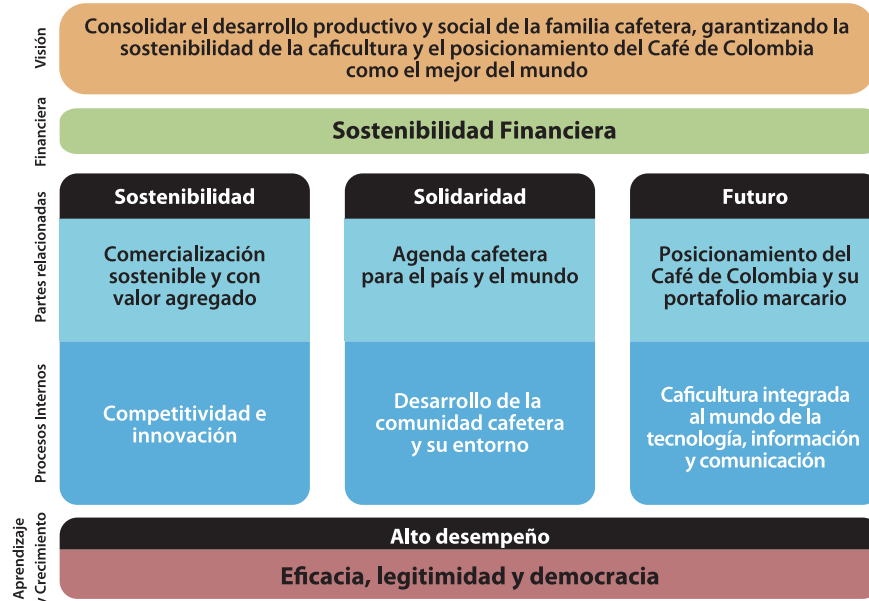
Visión

Consolidar el desarrollo productivo y social de la familia cafetera, garantizando la sostenibilidad de la caficultura y el posicionamiento del Café de Colombia como el mejor del mundo

Financiera

Sostenibilidad Financiera

Partes relacionadas

Sostenibilidad

Comercialización sostenible y con valor agregado

Solidaridad

Agenda cafetera para el país y el mundo

Futuro

Posicionamiento del Café de Colombia y su portafolio marcario

Procesos Internos

Competitividad e innovación

Desarrollo de la comunidad cafetera y su entorno

Caficultura integrada al mundo de la tecnología, información y comunicación

Aprendizaje y Crecimiento

Alto desempeño

Eficacia, legitimidad y democracia